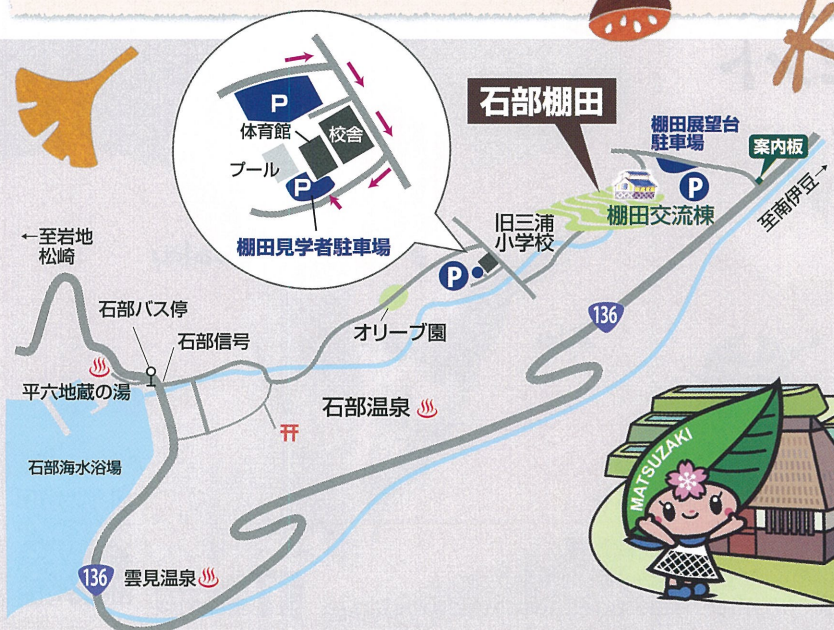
P
体育館
校舎
プール
P
棚田見学者駐車場
石部棚田
棚田展望台駐車場
案内板
P
棚田交流棟
至南伊豆
旧三浦小学校
P
←至岩地松崎
石部バス停
石部信号
オリーブ園
136
平六地蔵の湯
石部温泉
石部海水浴場
MATSUZAKI
136
雲見温泉